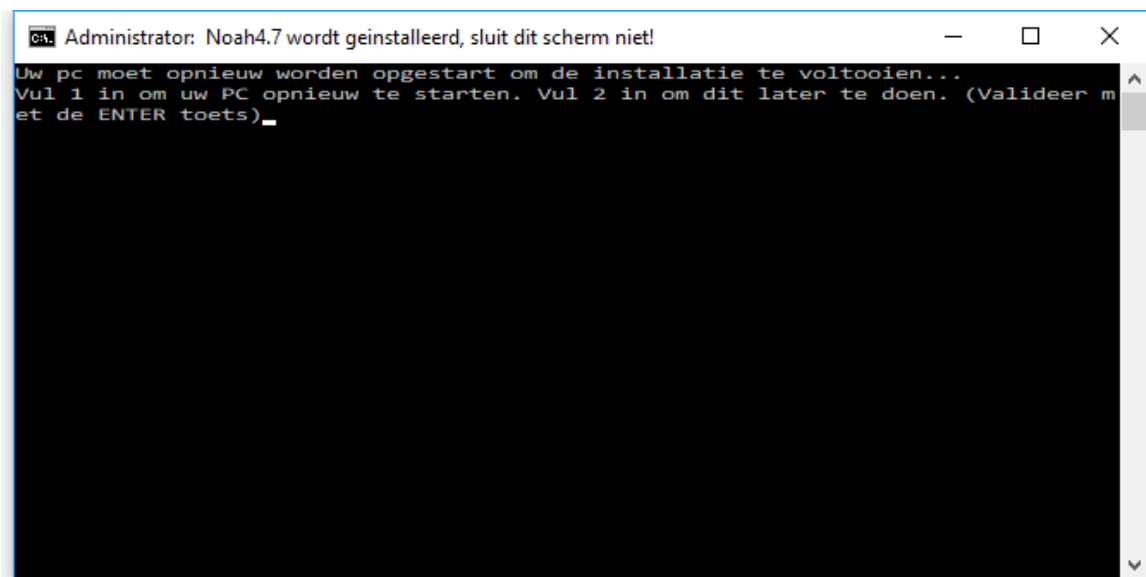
Administrator: Noah4.7 wordt geinstalleerd, sluit dit scherm niet!

Uw pc moet opnieuw worden opgestart om de installatie te voltooien...
Vul 1 in om uw PC opnieuw te starten. Vul 2 in om dit later te doen. (Valideer met de ENTER toets)